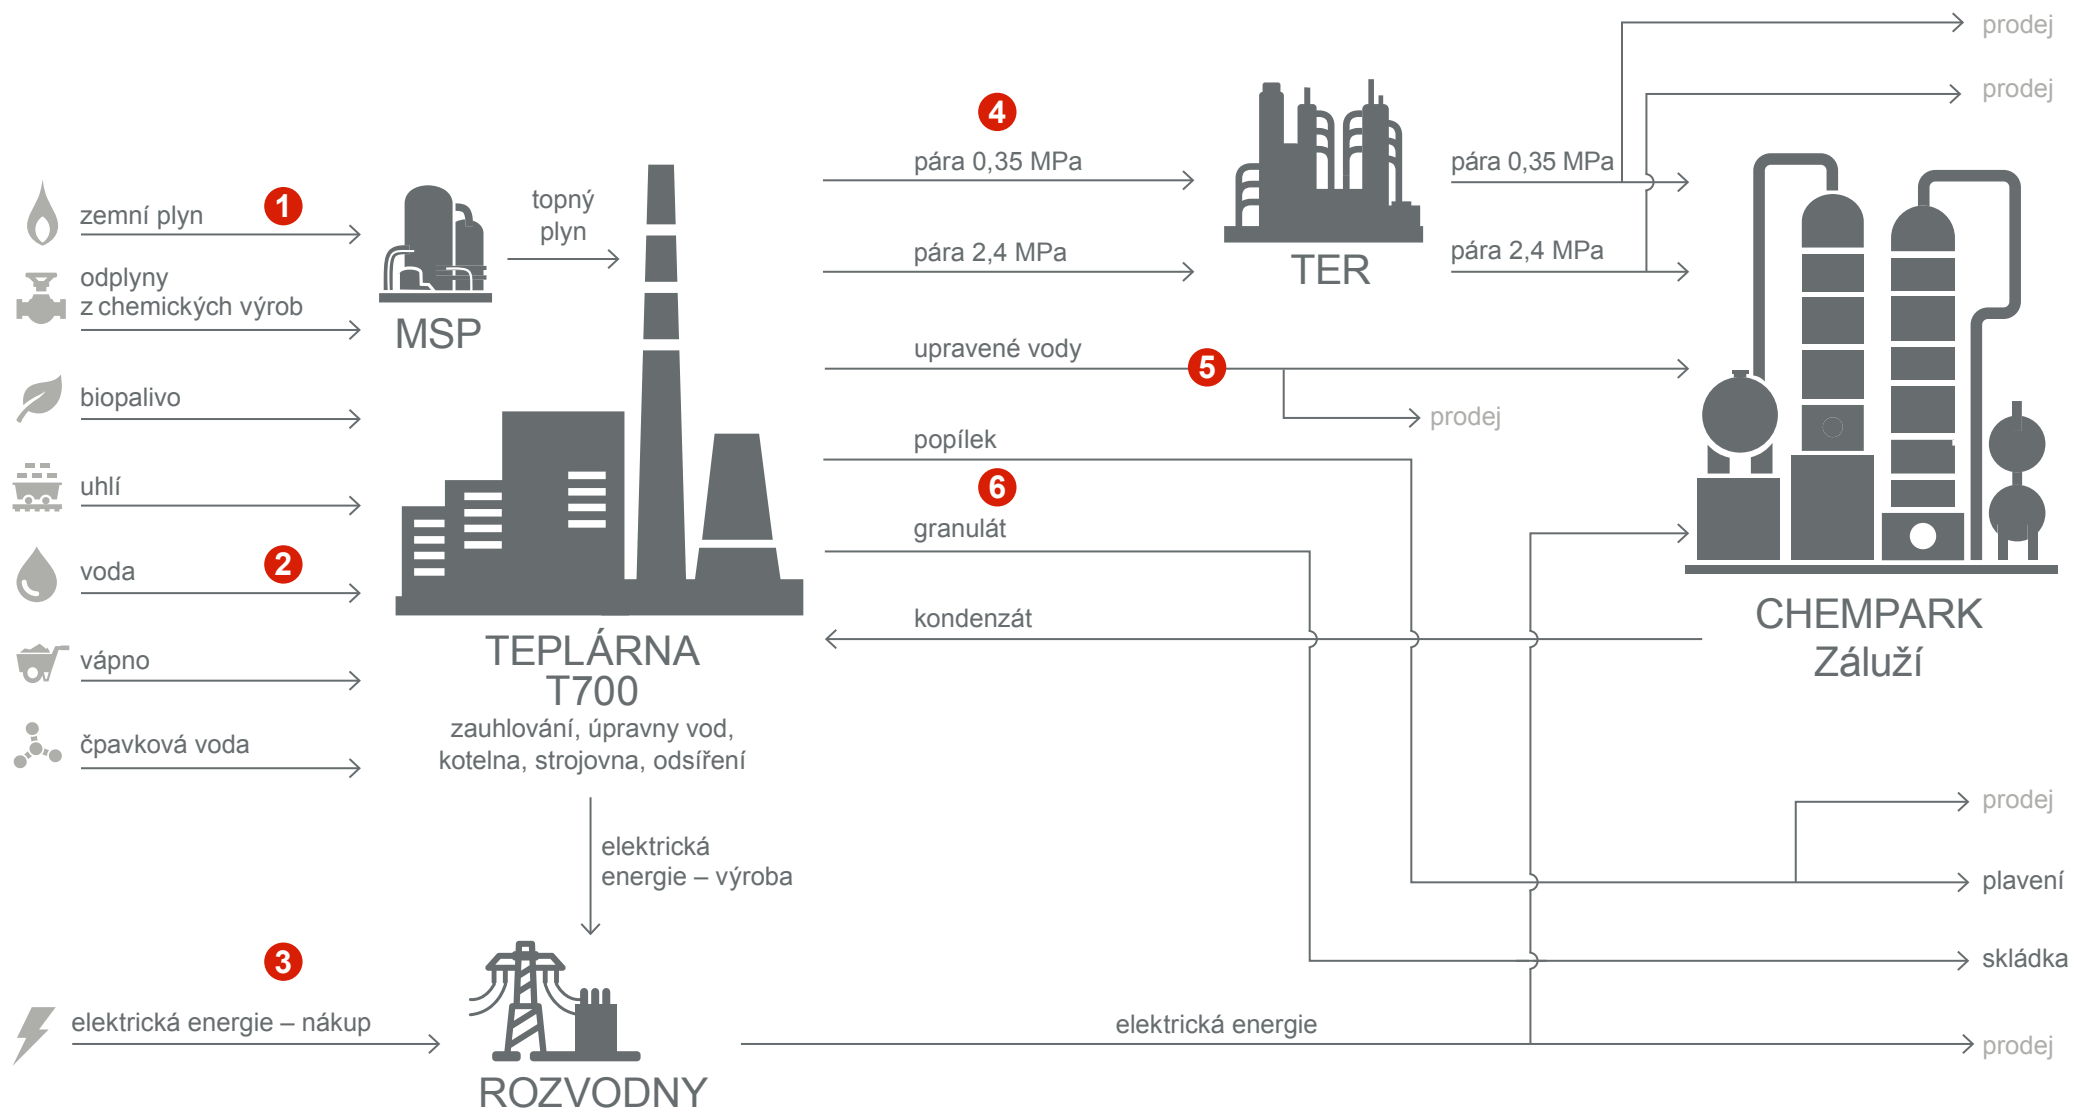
prodej

prodej

4

pára 0,35 MPa

TER

pára 0,35 MPa

zemní plyn

1

topný plyn

pára 2,4 MPa

pára 2,4 MPa

odplyny z chemických výrob

MSP

upravené vody

5

biopalivo

prodej

popílek

uhlí

6

granulát

voda

2

kondenzát

CHEMPARK Záluží

vápno

TEPLÁRNA T700

zauhlování, úpravny vod, kotelna, strojovna, odsíření

čpavková voda

elektrická energie – výroba

prodej

plavení

skládka

3

elektrická energie – nákup

elektrická energie

prodej

ROZVODNY